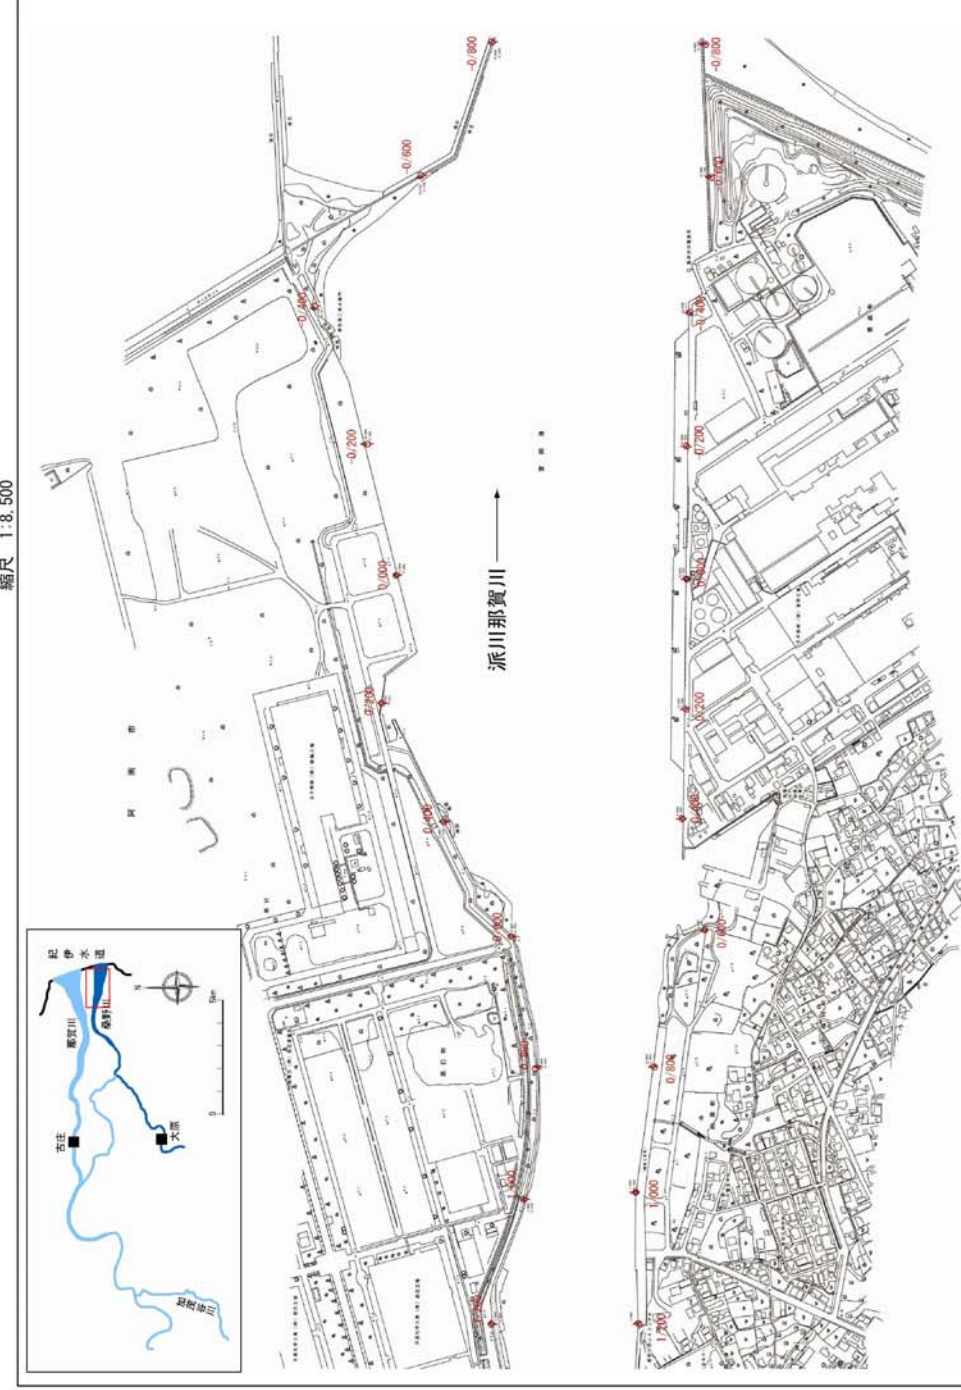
縮尺 1:8,500

派川那賀川

-0/800

-0/600

-0/400

-0/200

0/000

0/200

0/400

0/600

0/800

1/000

1/200

-0/800

-0/600

-0/400

-0/200

0/000

0/200

0/400

0/600

0/800

1/000

1/200

阿南市

紀伊水道

那賀川

桑野川

古庄

大原

加茂谷川

N

5km

0